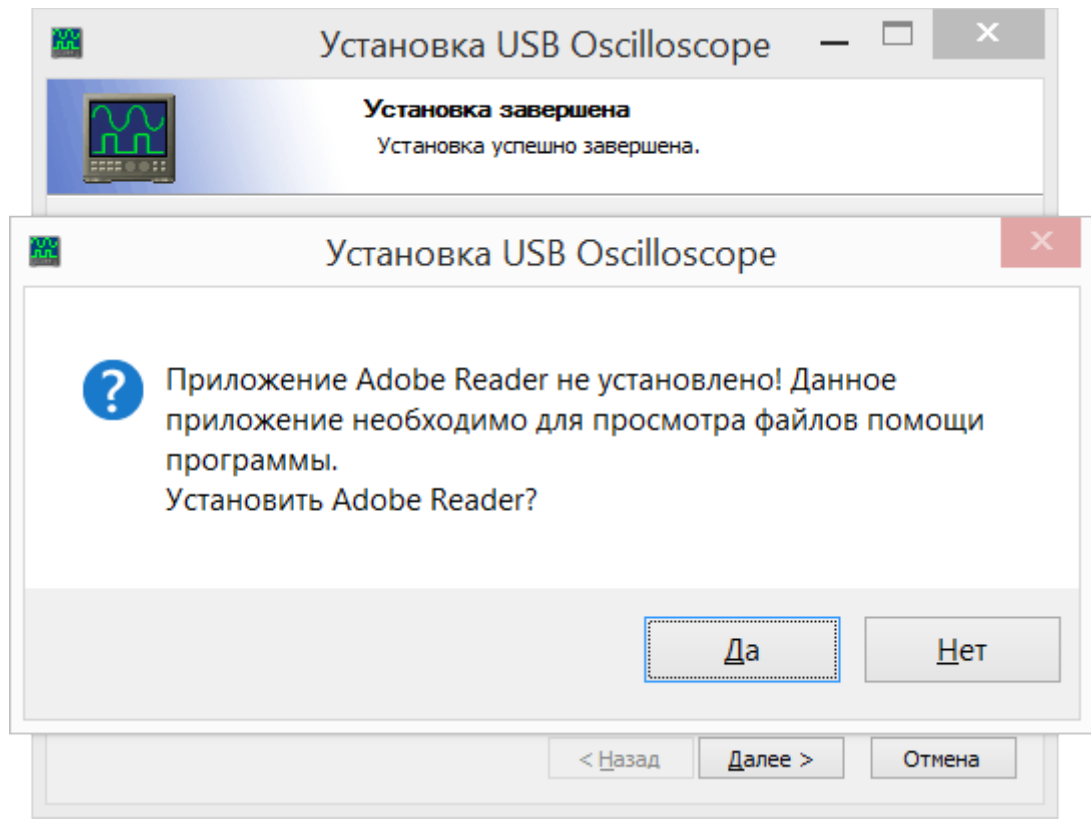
Установка USB Oscilloscope

Установка завершена
Установка успешно завершена.

Установка USB Oscilloscope

Приложение Adobe Reader не установлено! Данное приложение необходимо для просмотра файлов помощи программы.
Установить Adobe Reader?

Да
Нет

< Назад
Далее >
Отмена